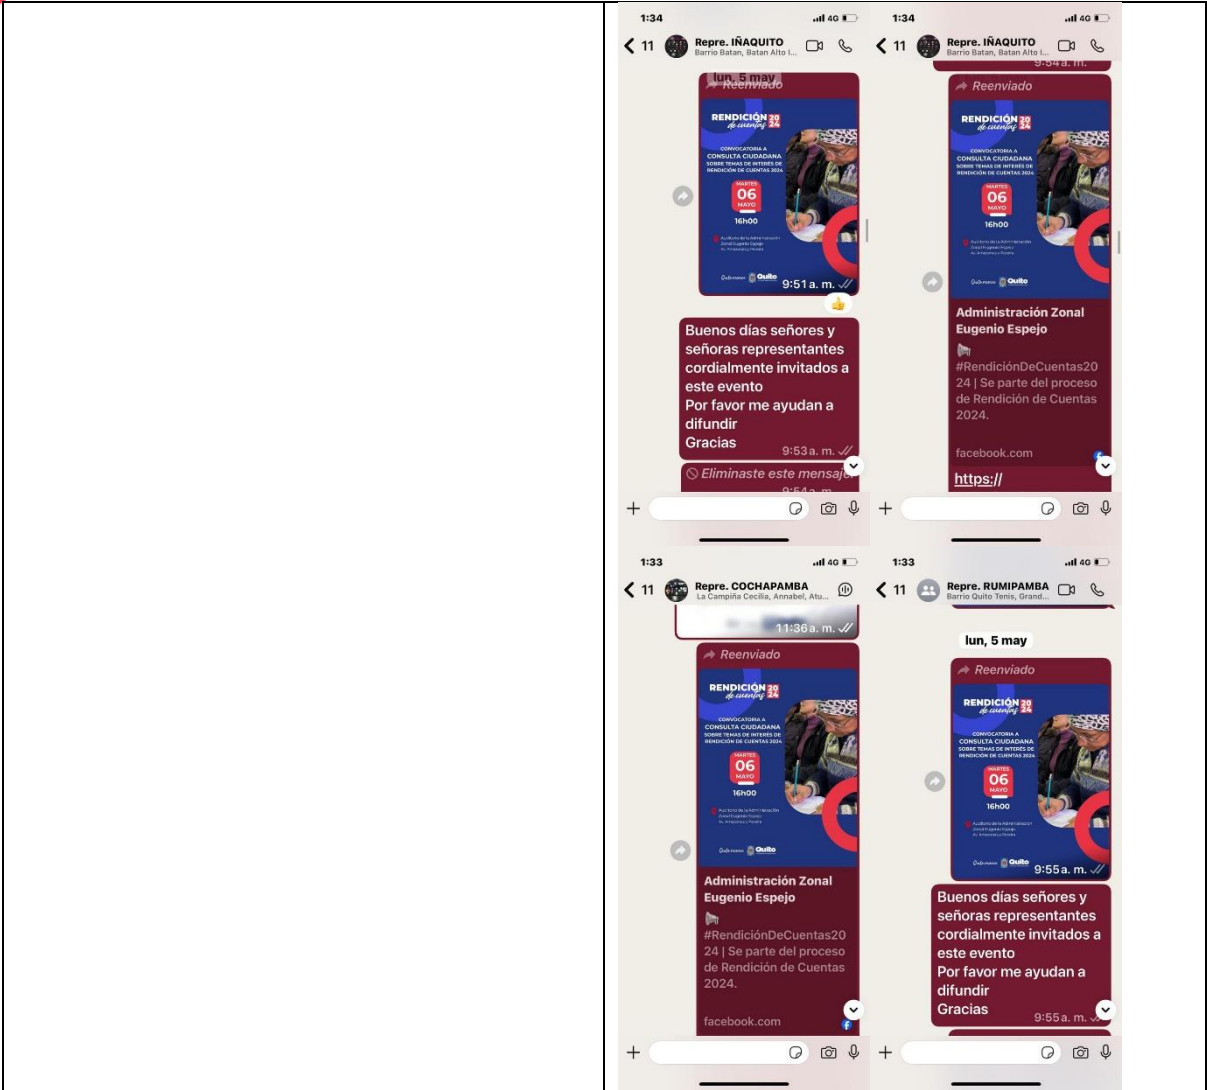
1:34
4G
11
Repre. IÑAQUITO
Barrio Batan, Batan Alto I...
lun, 5 may
Reenviado
RENDICIÓN 2024 de cuentas
CONVOCATORIA A CONSULTA CIUDADANA SOBRE TEMAS DE INTERÉS DE RENDICIÓN DE CUENTAS 2024
MARTES 06 MAYO
16h00
Quito
9:51 a. m.
Buenos días señores y señoras representantes cordialmente invitados a este evento
Por favor me ayudan a difundir
Gracias
9:53 a. m.
Eliminaste este mensaje

1:34
4G
11
Repre. IÑAQUITO
Barrio Batan, Batan Alto I...
9:54 a. m.
Reenviado
RENDICIÓN 2024 de cuentas
CONVOCATORIA A CONSULTA CIUDADANA SOBRE TEMAS DE INTERÉS DE RENDICIÓN DE CUENTAS 2024
MARTES 06 MAYO
16h00
Quito
Administración Zonal Eugenio Espejo
#RendiciónDeCuentas2024 | Se parte del proceso de Rendición de Cuentas 2024.
facebook.com
https://

1:33
4G
11
Repre. COCHAPAMBA
La Campiña Cecilia, Annabel, Atu...
11:36 a. m.
Reenviado
RENDICIÓN 2024 de cuentas
CONVOCATORIA A CONSULTA CIUDADANA SOBRE TEMAS DE INTERÉS DE RENDICIÓN DE CUENTAS 2024
MARTES 06 MAYO
16h00
Quito
Administración Zonal Eugenio Espejo
#RendiciónDeCuentas2024 | Se parte del proceso de Rendición de Cuentas 2024.
facebook.com

1:33
4G
11
Repre. RUMIPAMBA
Barrio Quito Tenis, Grand...
lun, 5 may
Reenviado
RENDICIÓN 2024 de cuentas
CONVOCATORIA A CONSULTA CIUDADANA SOBRE TEMAS DE INTERÉS DE RENDICIÓN DE CUENTAS 2024
MARTES 06 MAYO
16h00
Quito
9:55 a. m.
Buenos días señores y señoras representantes cordialmente invitados a este evento
Por favor me ayudan a difundir
Gracias
9:55 a. m.